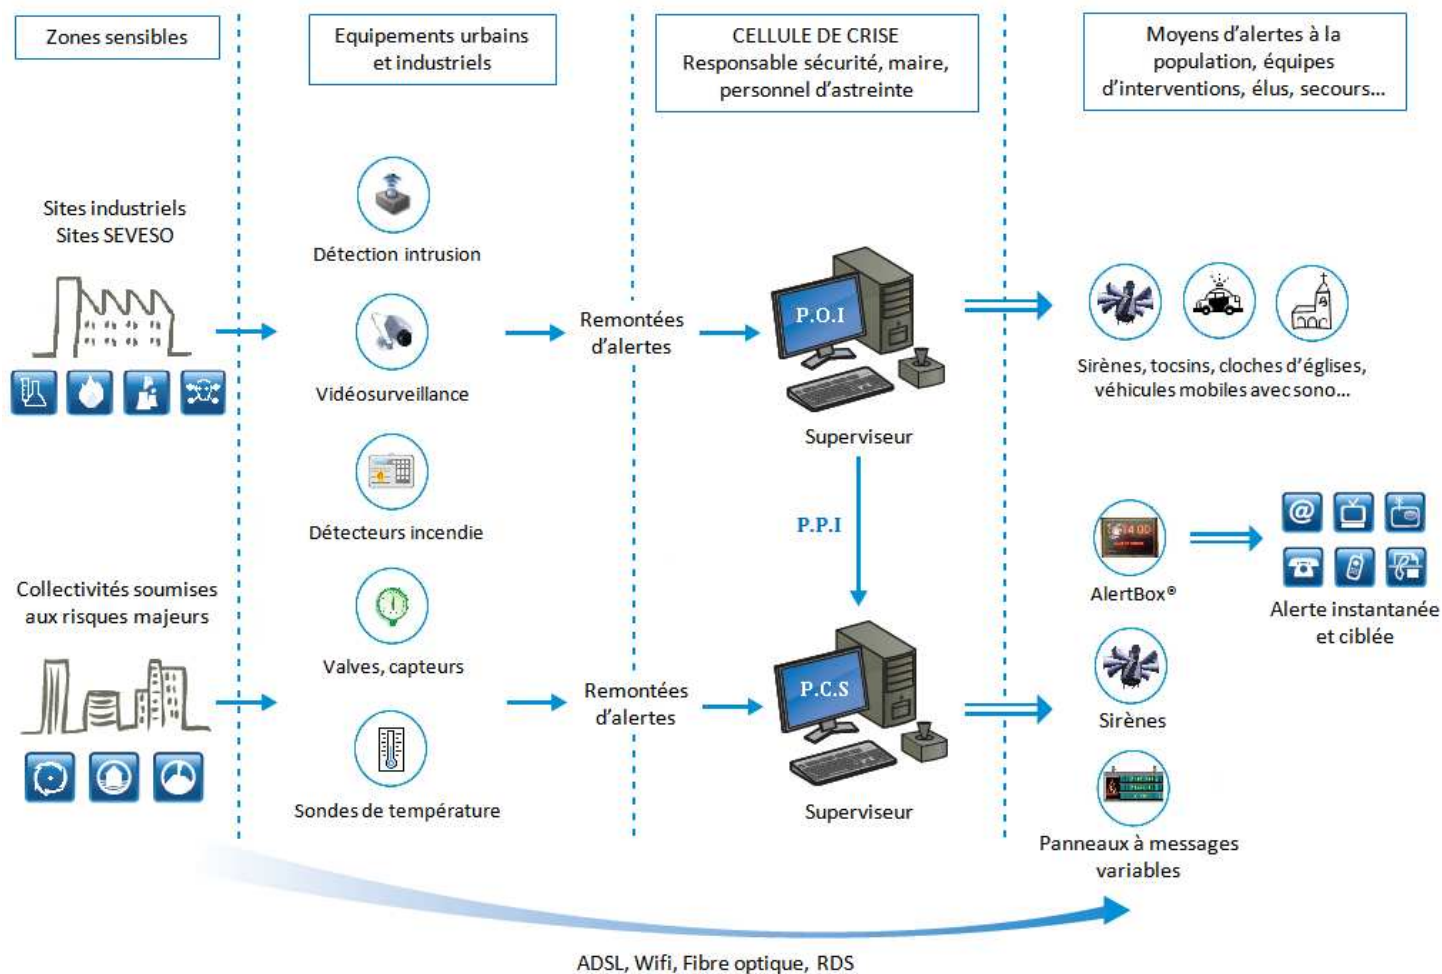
Zones sensibles

Equipements urbains et industriels

CELLULE DE CRISE
Responsable sécurité, maire, personnel d'astreinte

Moyens d'alertes à la population, équipes d'interventions, élus, secours...

Sites industriels
Sites SEVESO

Détection intrusion

Vidéosurveillance

Remontées d'alertes

P.O.I

Superviseur

Sirènes, tocsins, cloches d'églises, véhicules mobiles avec sono...

Détecteurs incendie

P.P.I

AlertBox®

Alerte instantanée et ciblée

Collectivités soumises aux risques majeurs

Valves, capteurs

Remontées d'alertes

P.C.S

Sirènes

Sondes de température

Superviseur

Panneaux à messages variables

ADSL, Wifi, Fibre optique, RDS